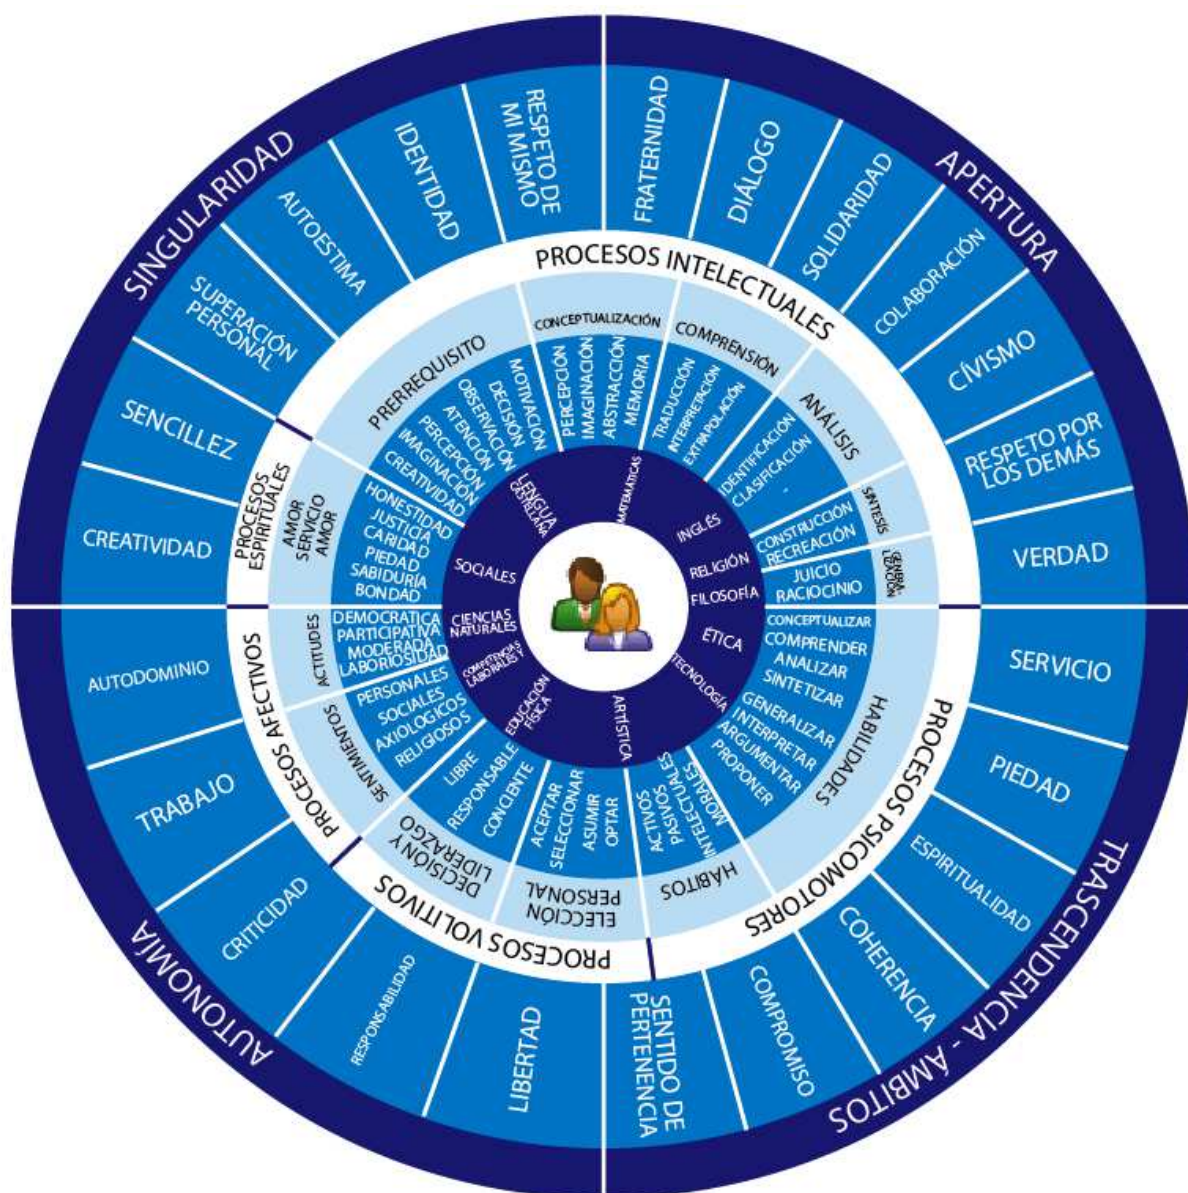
SINGULARIDAD

APERTURA

TRASCENDENCIA - ÁMBITOS

AUTONOMÍA

CREATIVIDAD
SENCILLEZ
SUPERACIÓN PERSONAL
AUTOESTIMA
IDENTIDAD
RESPETO DE MI MISMO

FRATERNIDAD
DIÁLOGO
SOLIDARIDAD
COLABORACIÓN
CÍVISMO
RESPETO POR LOS DEMÁS
VERDAD

SERVICIO
PIEDAD
ESPIRITUALIDAD
COHERENCIA
COMPROMISO
SENTIDO DE PERTENENCIA

LIBERTAD
RESPONSABILIDAD
CRITICIDAD
TRABAJO
AUTODOMINIO

PROCESOS INTELECTUALES
PROCESOS PSICOMOTORES
PROCESOS VOLITIVOS
PROCESOS AFECTIVOS
PROCESOS ESPIRITUALES

PRERREQUISITO
MOTIVACIÓN
DECISIÓN
OBSERVACIÓN
ATENCIÓN
PERCEPCIÓN
IMAGINACIÓN
CREATIVIDAD

CONCEPTUALIZACIÓN
PERCEPCIÓN
IMAGINACIÓN
ABSTRACCIÓN
MEMORIA

COMPRENSIÓN
TRADUCCIÓN
INTERPRETACIÓN
EXTRAPOLACIÓN

ANÁLISIS
IDENTIFICACIÓN
CLASIFICACIÓN
-

SÍNTESIS
CONSTRUCCIÓN
RECREACIÓN

GENERALIZACIÓN
JUICIO
RACIOCINIO

HABILIDADES
CONCEPTUALIZAR
COMPRENDER
ANALIZAR
SINTETIZAR
GENERALIZAR
INTERPRETAR
ARGUMENTAR
PROPONER

HÁBITOS
ACTIVOS
PASIVOS
INTELECTUALES
MORALES

ELECCIÓN PERSONAL
ACEPTAR
SELECCIONAR
ASUMIR
OPTAR

DECISIÓN Y LIDERAZGO
LIBRE
RESPONSABLE
CONCIENTE

SENTIMIENTOS
PERSONALES
SOCIALES
AXIOLOGICOS
RELIGIOSOS

ACTITUDES
DEMOCRATICA
PARTICIPATIVA
MODERADA
LABORIOSIDAD

AMOR SERVICIO AMOR
HONESTIDAD
JUSTICIA
CARIDAD
PIEDAD
SABIDURÍA
BONDAD

LENGUA CASTELLANA
MATEMÁTICAS
INGLÉS
RELIGIÓN
FILOSOFÍA
ÉTICA
TECNOLOGÍA
ARTÍSTICA
EDUCACIÓN FÍSICA
COMPETENCIAS LABORALES Y
CIENCIAS NATURALES
SOCIALES